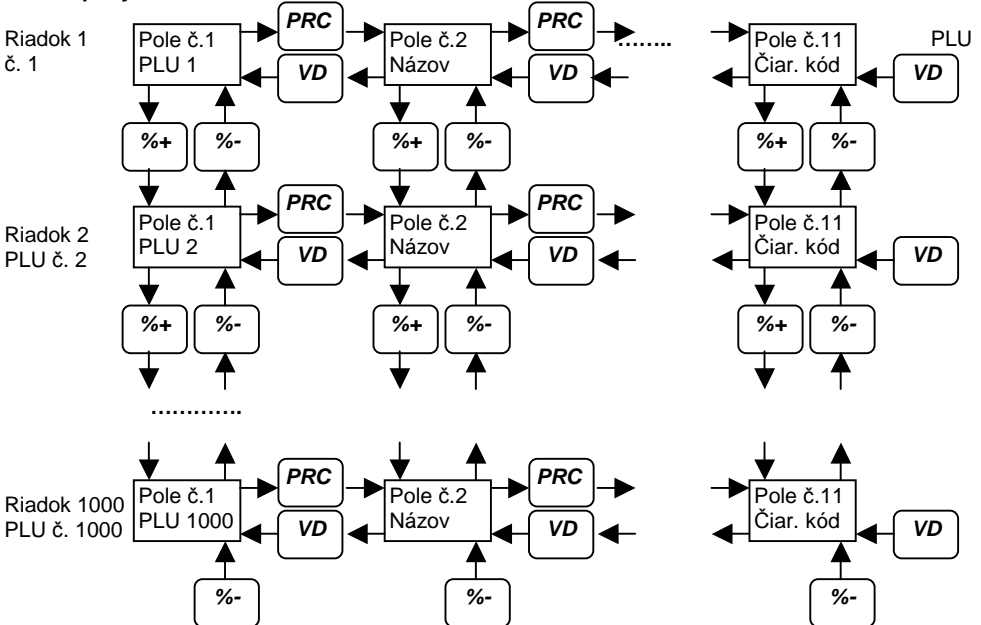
Riadok 1 PLU č. 1

Pole č.1 PLU 1

PRC

VD

Pole č.2 Názov

PRC

VD

……..

Pole č.11 Čiar. kód

VD

%+

%-

%+

%-

%+

%-

Riadok 2 PLU č. 2

Pole č.1 PLU 2

PRC

VD

Pole č.2 Názov

PRC

VD

Pole č.11 Čiar. kód

VD

%+

%-

%+

%-

%+

%-

…………

Riadok 1000 PLU č. 1000

Pole č.1 PLU 1000

PRC

VD

Pole č.2 Názov

PRC

VD

Pole č.11 Čiar. kód

VD

%-

%-

%-